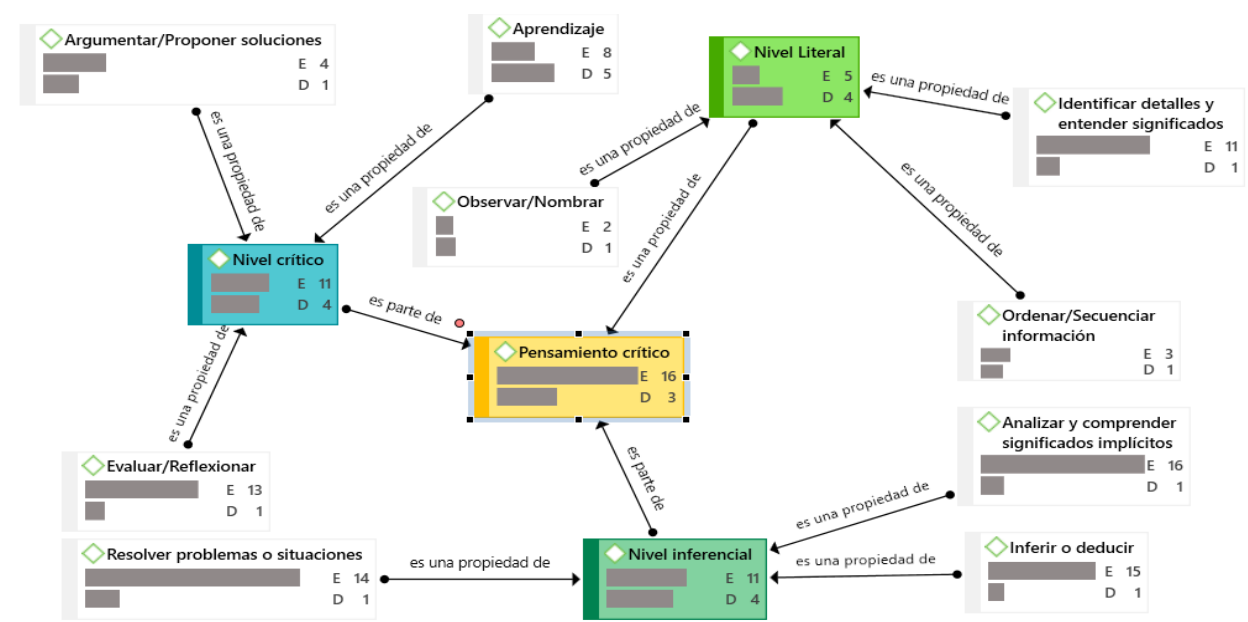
Argumentar/Proponer soluciones
E 4
D 1

Aprendizaje
E 8
D 5

Nivel Literal
E 5
D 4

es una propiedad de

Identificar detalles y entender significados
E 11
D 1

es una propiedad de

es una propiedad de

es una propiedad de

Observar/Nombrar
E 2
D 1

es una propiedad de

es una propiedad de

Nivel crítico
E 11
D 4

es parte de

Pensamiento crítico
E 16
D 3

Ordenar/Secuenciar información
E 3
D 1

es una propiedad de

Analizar y comprender significados implícitos
E 16
D 1

es parte de

Evaluar/Reflexionar
E 13
D 1

es una propiedad de

Resolver problemas o situaciones
E 14
D 1

es una propiedad de

Nivel inferencial
E 11
D 4

es una propiedad de

Inferir o deducir
E 15
D 1